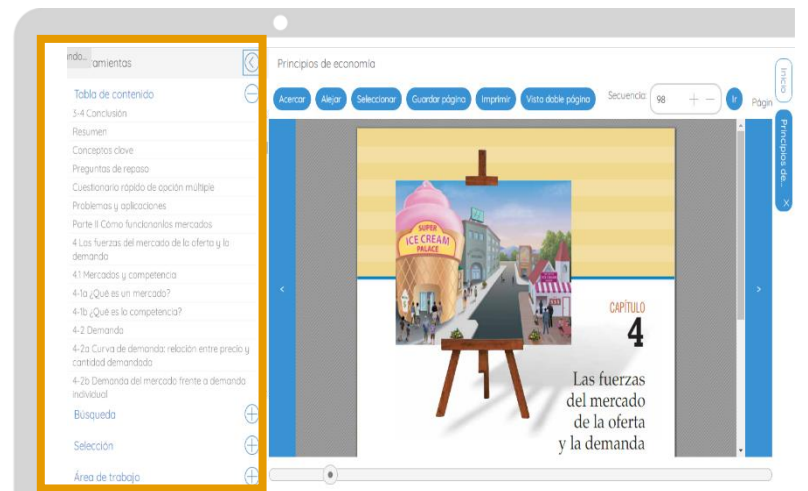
ndo... amientas

Tabla de contenido

5-4 Conclusión

Resumen

Conceptos clave

Preguntas de repaso

Cuestionario rápido de opción múltiple

Problemas y aplicaciones

Parte II Cómo funcionan los mercados

4 Las fuerzas del mercado de la oferta y la demanda

4.1 Mercados y competencia

4-1a ¿Qué es un mercado?

4-1b ¿Qué es la competencia?

4-2 Demanda

4-2a Curva de demanda: relación entre precio y cantidad demandada

4-2b Demanda del mercado frente a demanda individual

Búsqueda

Selección

Área de trabajo

Principios de economía

Acercar Alejar Seleccionar Guardar página Imprimir Vista doble página Secuencia: 98 Ir Págin

Inicio

Principios de...

SUPER ICE CREAM PALACE

CAPÍTULO 4

Las fuerzas del mercado de la oferta y la demanda